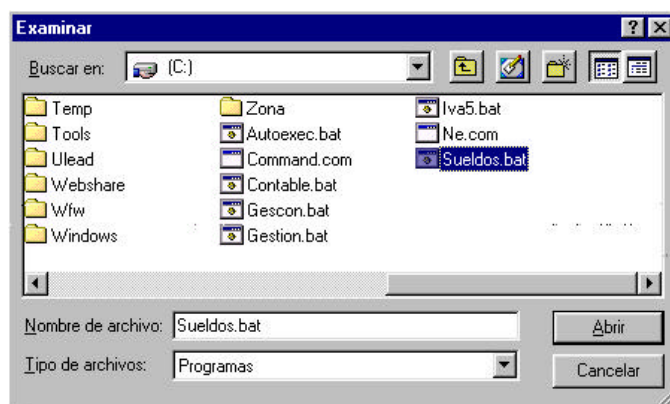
Examinar

Buscar en: (C:)

Temp
Tools
Ulead
Webshare
Wfw
Windows

Zona
Autoexec.bat
Command.com
Contable.bat
Gescon.bat
Gestion.bat

Iva5.bat
Ne.com
Sueldos.bat

Nombre de archivo: Sueldos.bat
Tipo de archivos: Programas

Abrir
Cancelar